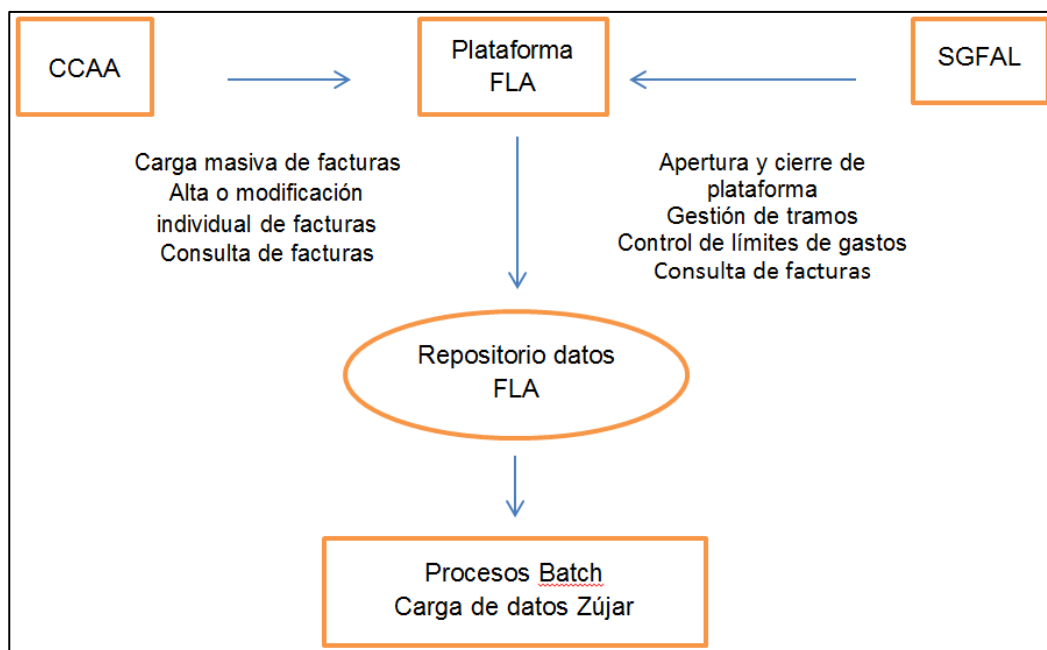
CCAA

Plataforma FLA

SGFAL

Carga masiva de facturas
Alta o modificación individual de facturas
Consulta de facturas

Apertura y cierre de plataforma
Gestión de tramos
Control de límites de gastos
Consulta de facturas

Repositorio datos FLA

Procesos Batch
Carga de datos Zújar